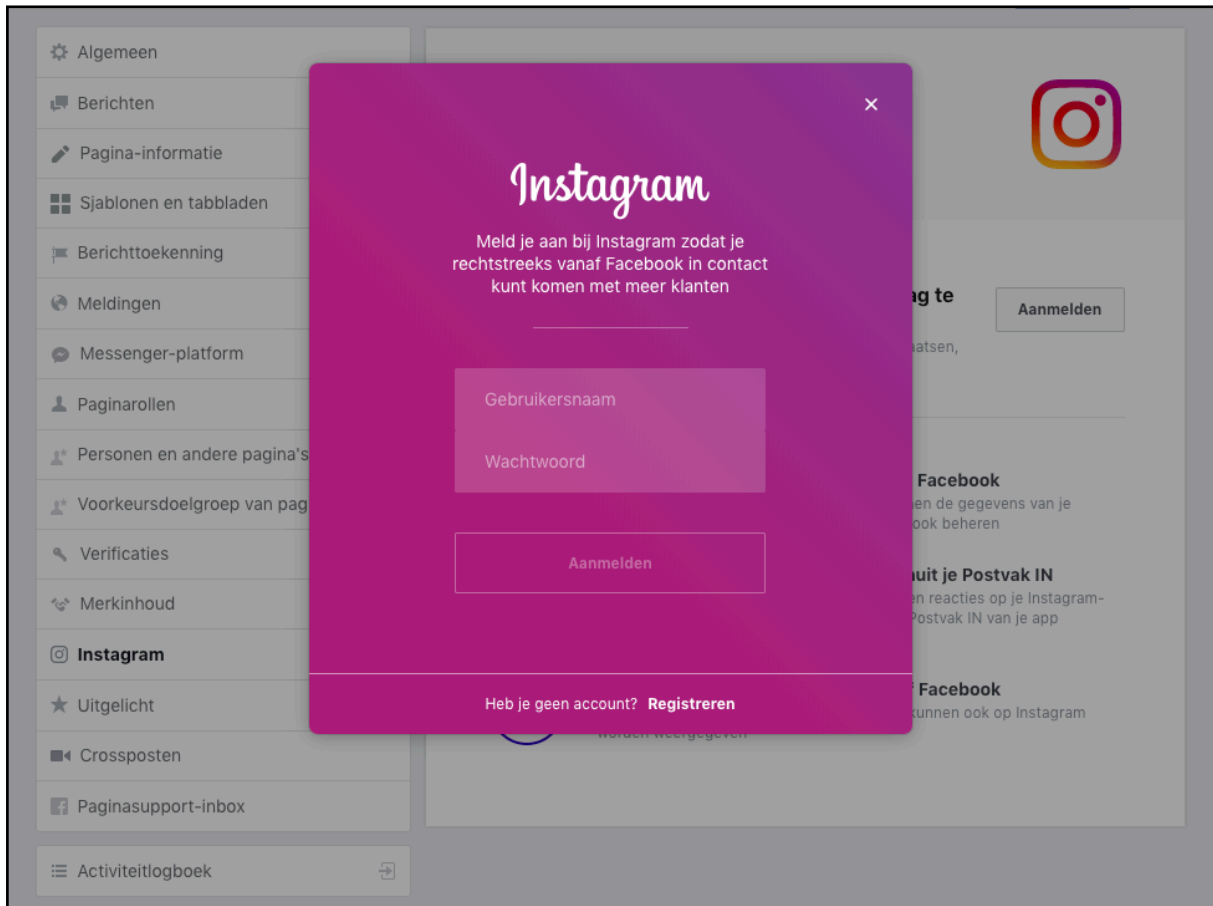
Algemeen
Berichten
Pagina-informatie
Sjablonen en tabbladen
Berichttoekenning
Meldingen
Messenger-platform
Paginarollen
Personen en andere pagina's
Voorkeursdoelgroep van pag
Verificaties
Merkinhoud
Instagram
Uitgelicht
Crossposten
Paginasupport-inbox

Activiteitlogboek

×

Instagram

Meld je aan bij Instagram zodat je rechtstreeks vanaf Facebook in contact kunt komen met meer klanten

Gebruikersnaam
Wachtwoord

Aanmelden

Heb je geen account? Registreren

ag te
aatsen,

Aanmelden

Facebook
en de gegevens van je
ook beheren

uit je Postvak IN
n reacties op je Instagram-
Postvak IN van je app

Facebook
kunnen ook op Instagram
worden weergegeven